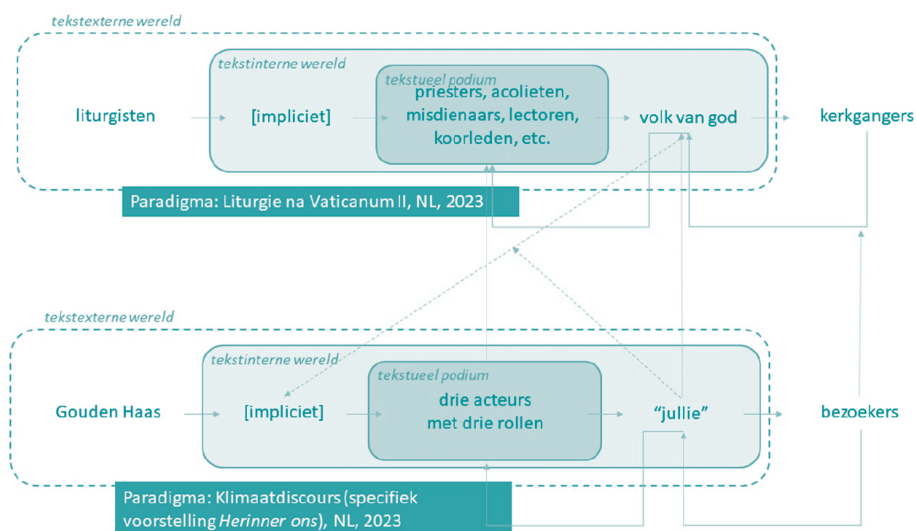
tekstexterne wereld

tekstinterne wereld

tekstueel podium

liturgisten

[impliciet]

priesters, acolieten, misdienaars, lectoren, koorleden, etc.

volk van god

kerkgangers

Paradigma: Liturgie na Vaticanum II, NL, 2023

tekstexterne wereld

tekstinterne wereld

tekstueel podium

Gouden Haas

[impliciet]

drie acteurs met drie rollen

"jullie"

bezoekers

Paradigma: Klimaatdiscours (specifiek voorstelling *Herinner ons*), NL, 2023